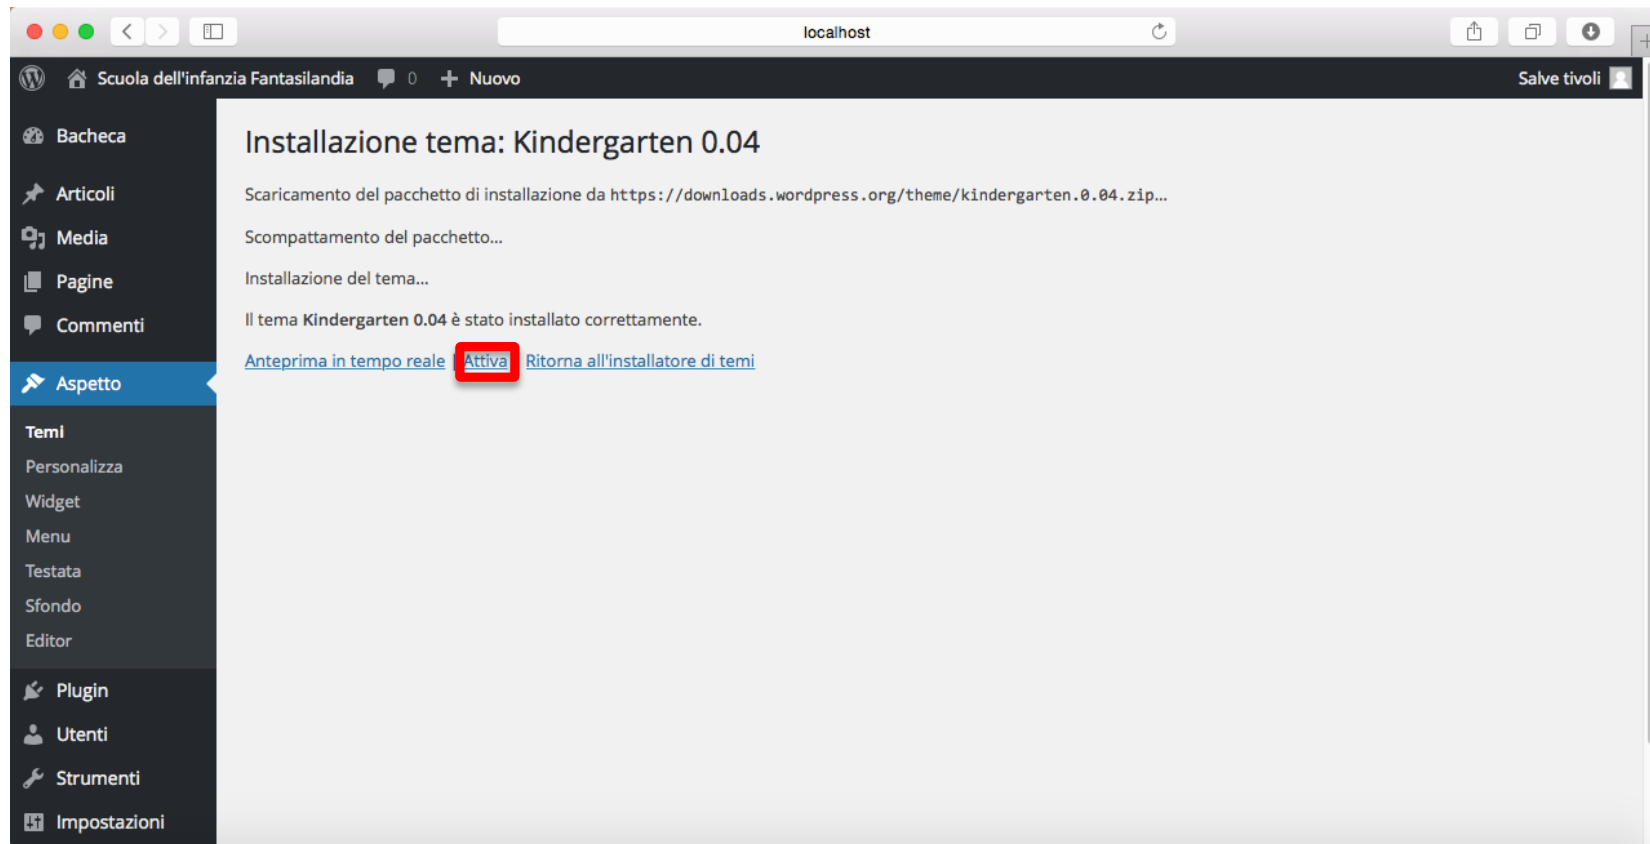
localhost

Scuola dell'infanzia Fantasilandia 0 Nuovo Salve tivoli

Bacheca
Articoli
Media
Pagine
Commenti
Aspetto
Temi
Personalizza
Widget
Menu
Testata
Sfondo
Editor
Plugin
Utenti
Strumenti
Impostazioni

Installazione tema: Kindergarten 0.04

Scaricamento del pacchetto di installazione da https://downloads.wordpress.org/theme/kindergarten.0.04.zip…

Scompattamento del pacchetto…

Installazione del tema…

Il tema **Kindergarten 0.04** è stato installato correttamente.

Anteprima in tempo reale | Attiva | Ritorna all'installatore di temi